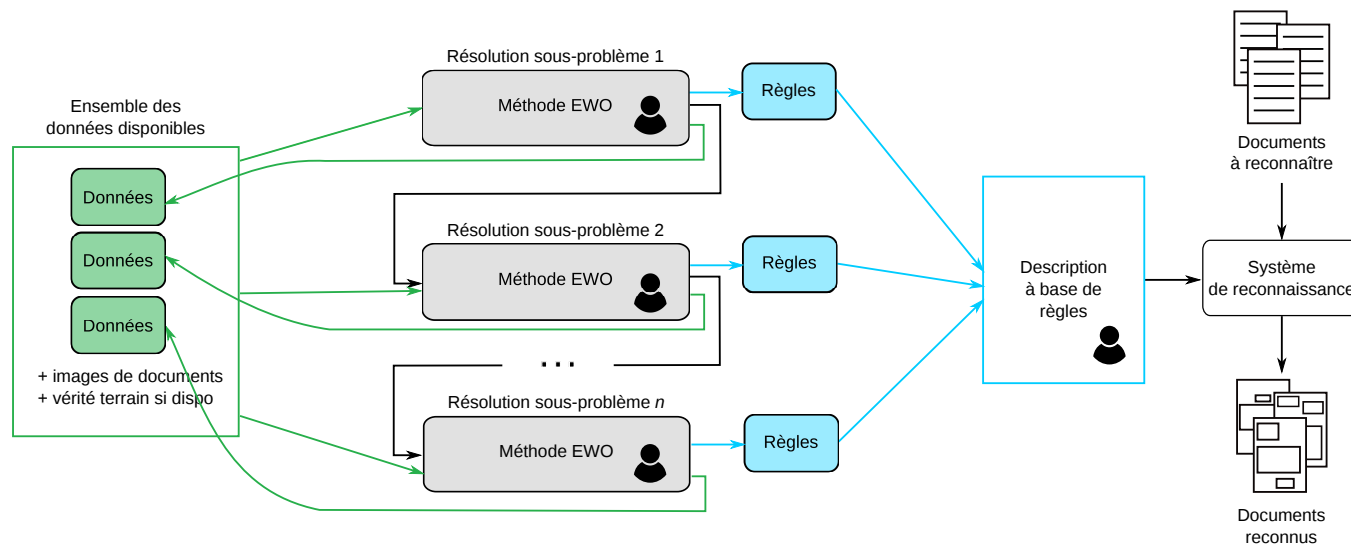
Ensemble des données disponibles

Données

Données

Données

+ images de documents
+ vérité terrain si dispo

Résolution sous-problème 1

Méthode EWO

Règles

Résolution sous-problème 2

Méthode EWO

Règles

...

Résolution sous-problème $n$

Méthode EWO

Règles

Description à base de règles

Documents à reconnaître

Système de reconnaissance

Documents reconnus